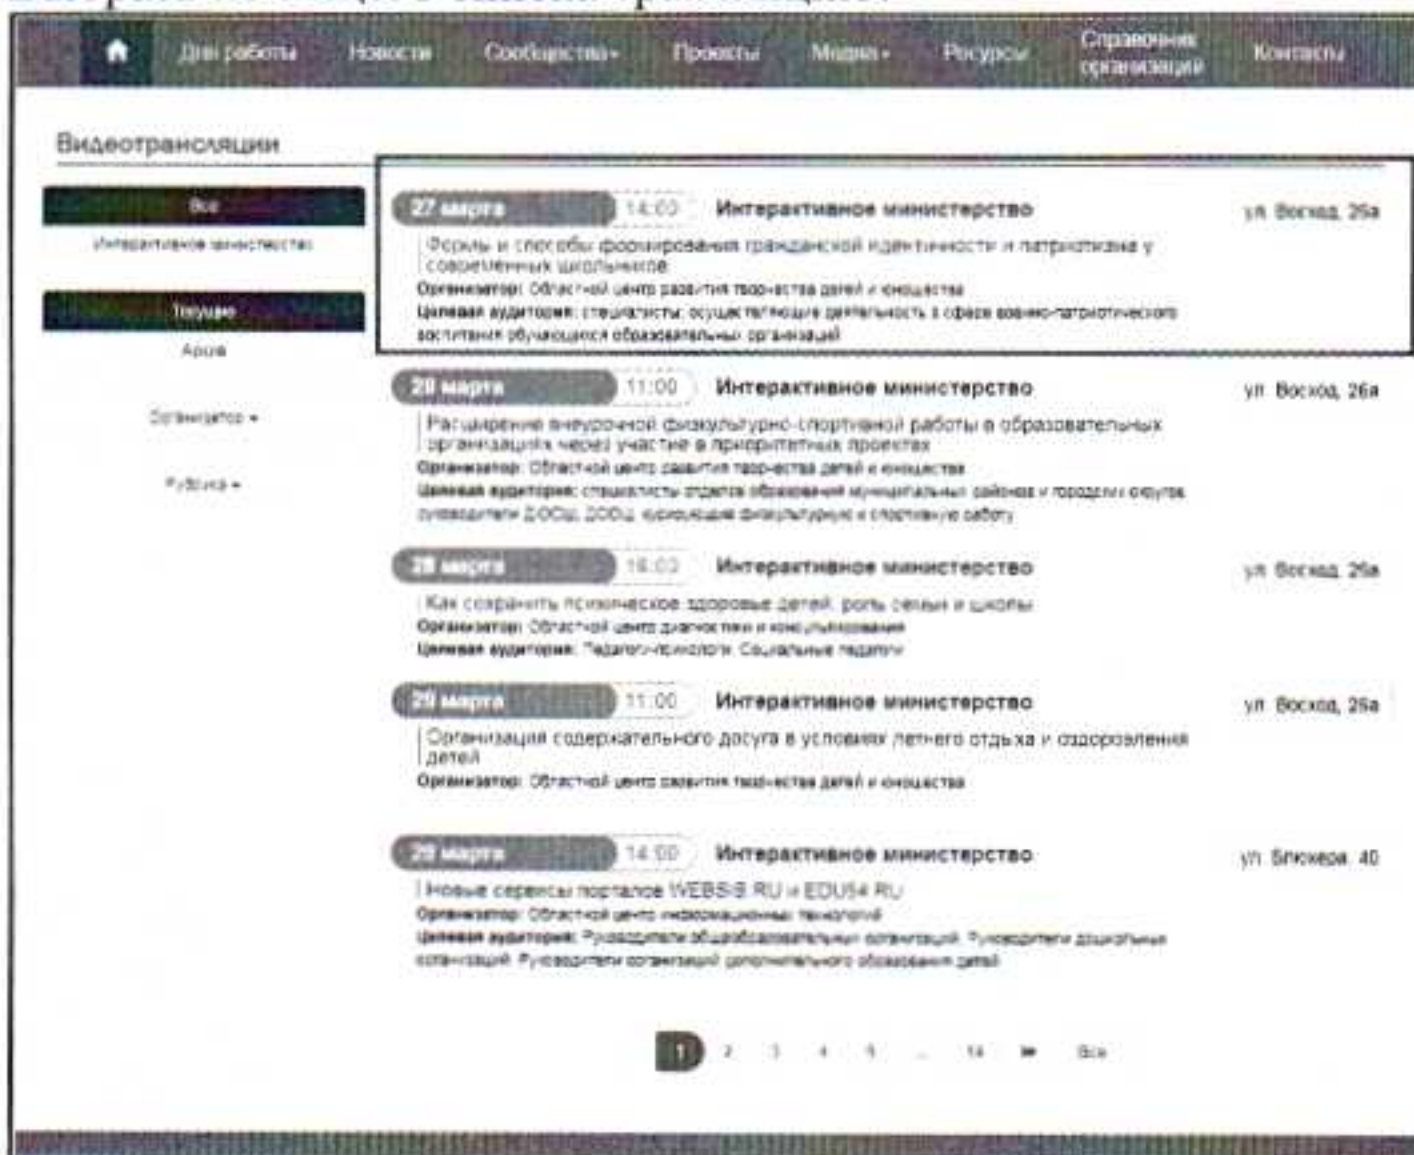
Дни работы Новости Сообщества Проекты Медиа Ресурсы Справочник организаций Контакты

Видеотрансляции

Все
Интерактивное министерство

Текущие
Архив

Организатор
Рубрика

27 марта 14:00 Интерактивное министерство ул. Восход, 26а
Формы и способы формирования гражданской идентичности и патриотизма у современных школьников
Организатор: Областной центр развития творчества детей и юношества
Целевая аудитория: специалисты, осуществляющие деятельность в сфере военно-патриотического воспитания обучающихся образовательных организаций

28 марта 11:00 Интерактивное министерство ул. Восход, 26а
Расширение внеурочной физкультурно-спортивной работы в образовательных организациях через участие в приоритетных проектах
Организатор: Областной центр развития творчества детей и юношества
Целевая аудитория: специалисты отделов образования муниципальных районов и городских округов, руководители ДООЦ, ДООЦ, курирующие физкультурную и спортивную работу

28 марта 16:00 Интерактивное министерство ул. Восход, 26а
Как сохранить психическое здоровье детей: роль семьи и школы
Организатор: Областной центр диагностики и консультирования
Целевая аудитория: Педагоги-психологи, Социальные педагоги

29 марта 11:00 Интерактивное министерство ул. Восход, 26а
Организация содержательного досуга в условиях летнего отдыха и оздоровления детей
Организатор: Областной центр развития творчества детей и юношества

29 марта 14:00 Интерактивное министерство ул. Блюхера, 40
Новые сервисы порталов WEBSIB.RU и EDU54.RU
Организатор: Областной центр информационных технологий
Целевая аудитория: Руководители общеобразовательных организаций, Руководители дошкольных организаций, Руководители организаций дополнительного образования детей

1 2 3 4 5 ... 14 Все